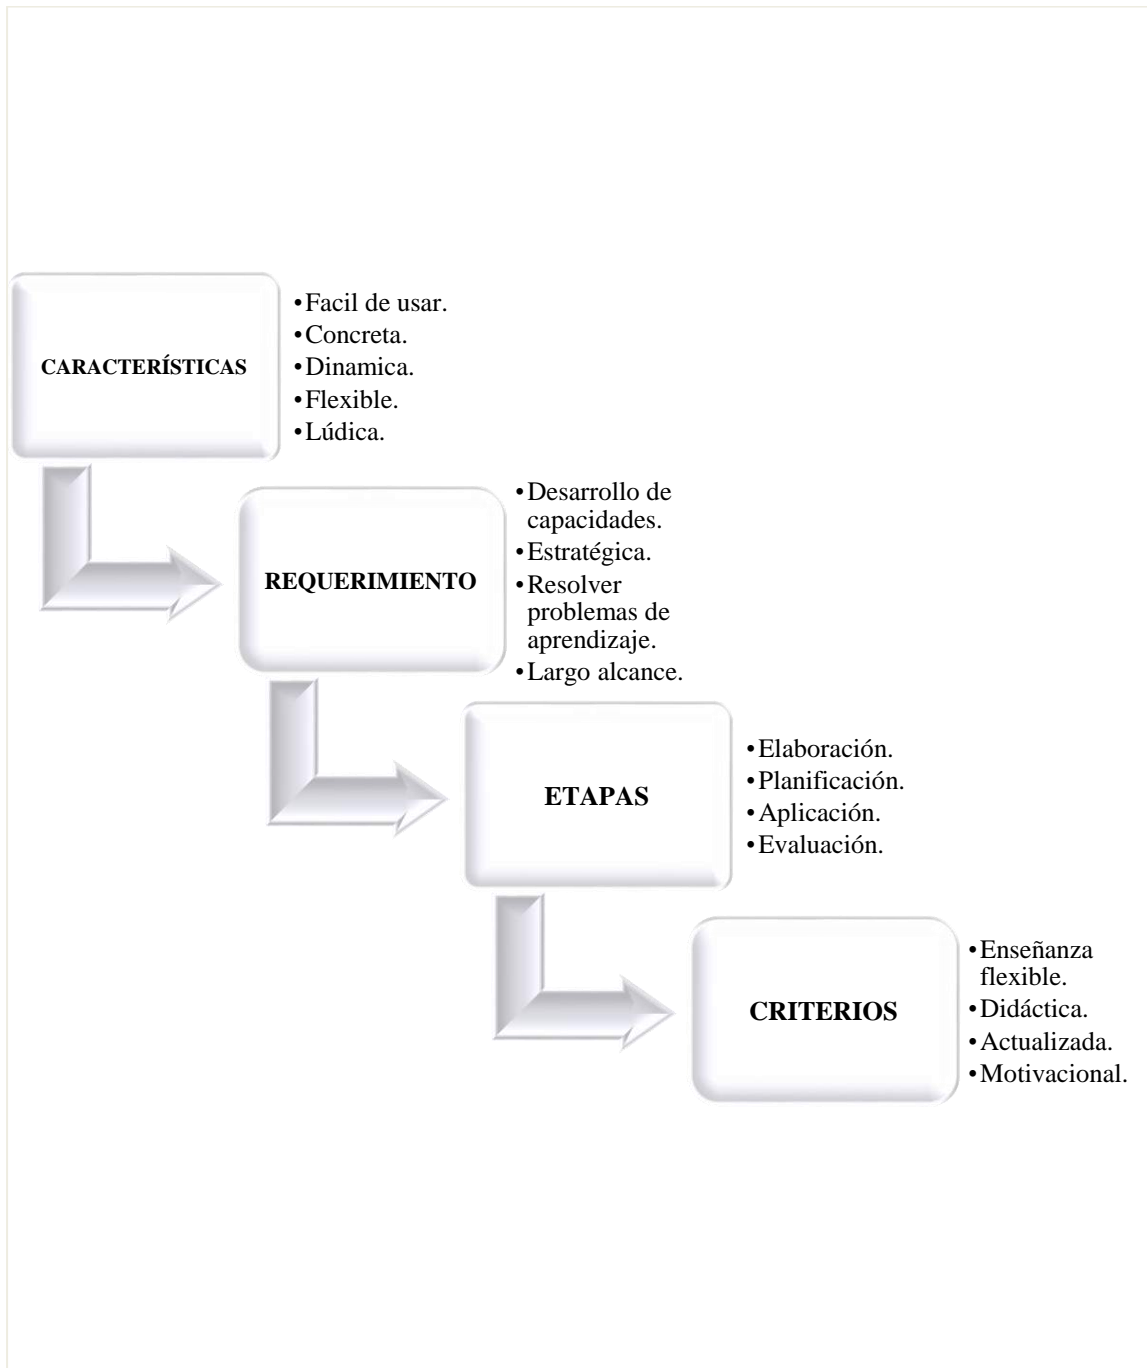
CARACTERÍSTICAS

•Facil de usar.
•Concreta.
•Dinamica.
•Flexible.
•Lúdica.

REQUERIMIENTO

•Desarrollo de capacidades.
•Estratégica.
•Resolver problemas de aprendizaje.
•Largo alcance.

ETAPAS

•Elaboración.
•Planificación.
•Aplicación.
•Evaluación.

CRITERIOS

•Enseñanza flexible.
•Didáctica.
•Actualizada.
•Motivacional.